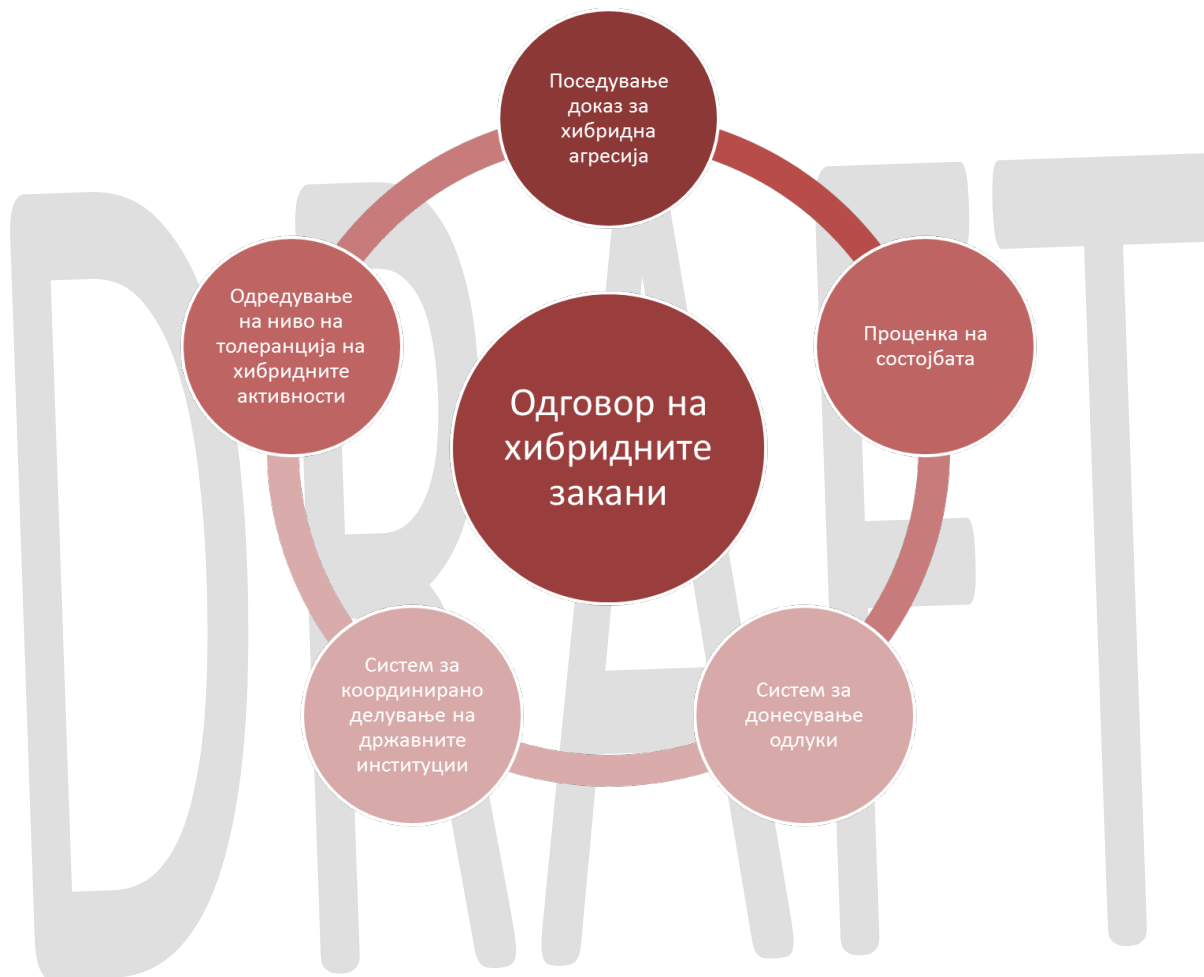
DRAFT

Одговор на хибридните закани

Поседување доказ за хибридна агресија

Проценка на состојбата

Систем за донесување одлуки

Систем за координирано делување на државните институции

Одредување на ниво на толеранција на хибридните активности